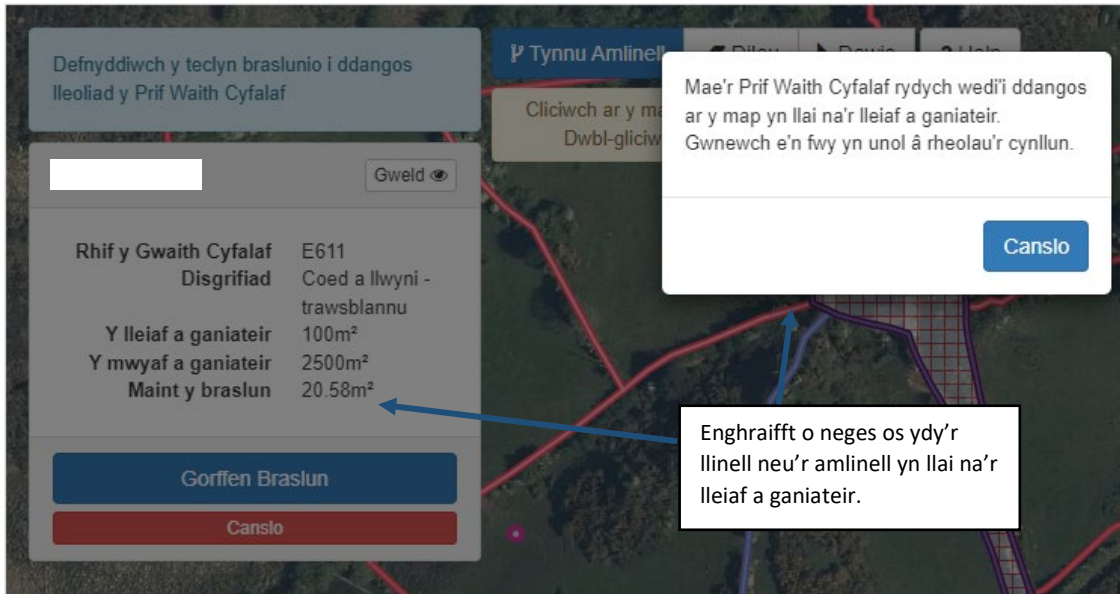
Defnyddiwch y teclyn braslunio i ddangos lleoliad y Prif Waith Cyfalaf

Tynnu Amlinell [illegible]

Cliciwch ar y ma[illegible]
Dwbl-gliciw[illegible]

Mae'r Prif Waith Cyfalaf rydych wedi'i ddangos ar y map yn llai na'r lleiaf a ganiateir. Gwnewch e'n fwy yn unol â rheolau'r cynllun.

Canslo

Gweld

| | |
|---|---|
| Rhif y Gwaith Cyfalaf | E611 |
| Disgrifiad | Coed a llwyni - trawsblannu |
| Y lleiaf a ganiateir | 100m² |
| Y mwyaf a ganiateir | 2500m² |
| Maint y braslun | 20.58m² |

Gorffen Braslun

Canslo

Enghraifft o neges os ydy'r llinell neu'r amlinell yn llai na'r lleiaf a ganiateir.